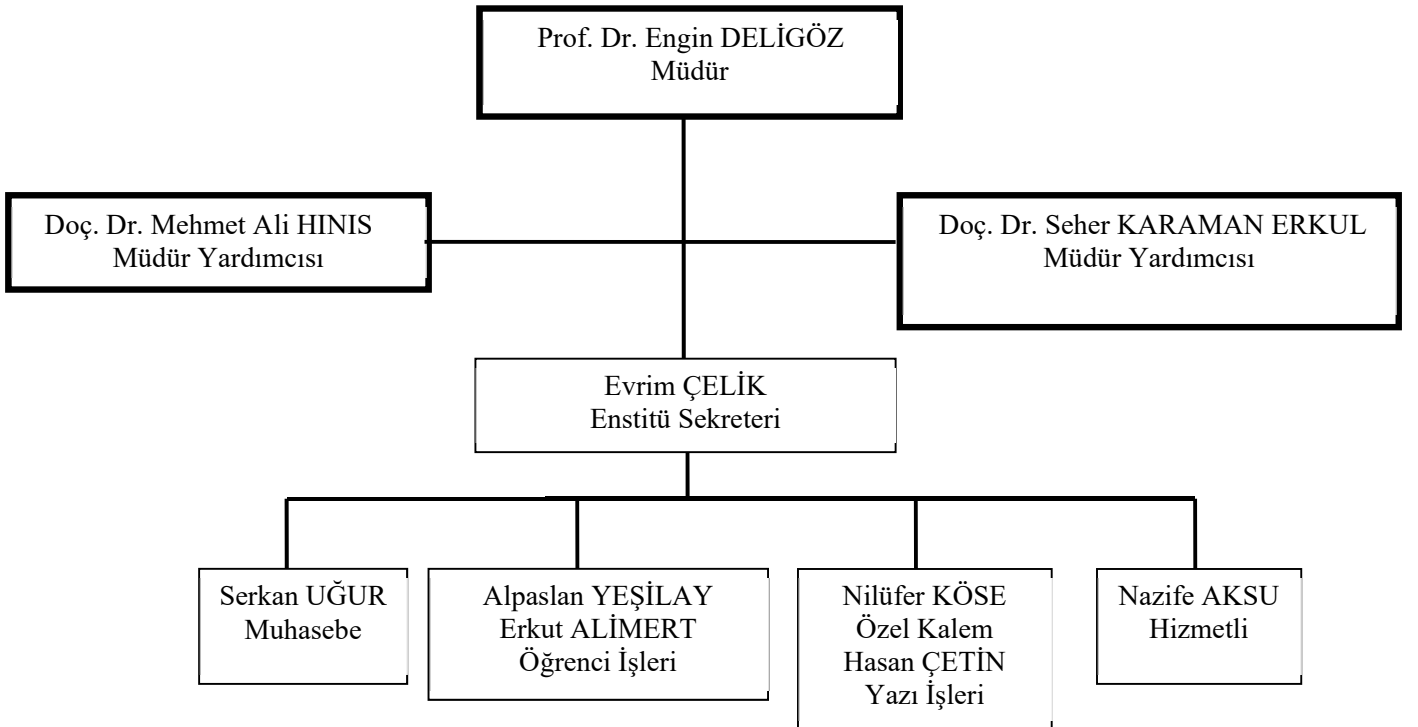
Prof. Dr. Engin DELİGÖZ
Müdür

Doç. Dr. Mehmet Ali HINIS
Müdür Yardımcısı

Doç. Dr. Seher KARAMAN ERKUL
Müdür Yardımcısı

Evrim ÇELİK
Enstitü Sekreteri

Serkan UĞUR
Muhasebe

Alpaslan YEŞİLAY
Erkut ALİMERT
Öğrenci İşleri

Nilüfer KÖSE
Özel Kalem
Hasan ÇETİN
Yazı İşleri

Nazife AKSU
Hizmetli